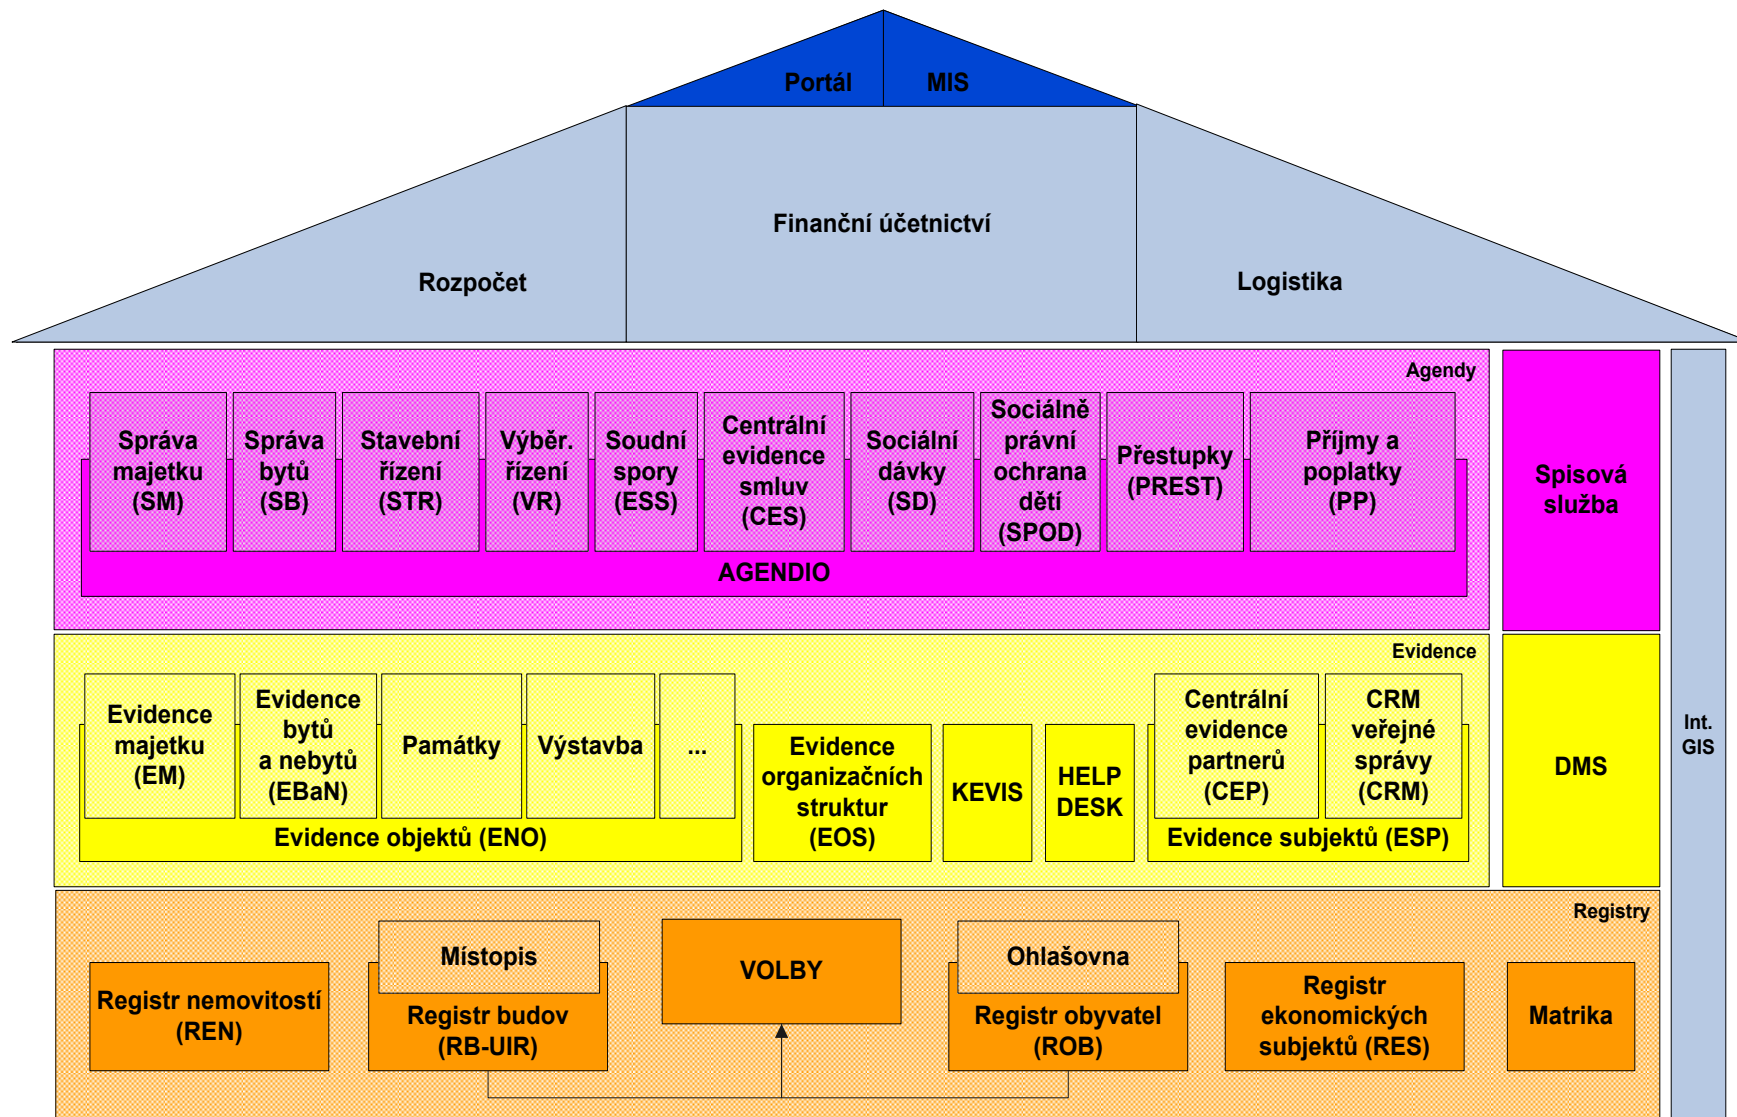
Portál MIS

Finanční účetnictví

Rozpočet

Logistika

Agendy

Správa majetku (SM)

Správa bytů (SB)

Stavební řízení (STR)

Výběr. řízení (VR)

Soudní spory (ESS)

Centrální evidence smluv (CES)

Sociální dávky (SD)

Sociálně právní ochrana dětí (SPOD)

Přestupky (PREST)

Příjmy a poplatky (PP)

AGENDIO

Spisová služba

Evidence

Evidence majetku (EM)

Evidence bytů a nebytů (EBaN)

Památky

Výstavba

...

Evidence objektů (ENO)

Evidence organizačních struktur (EOS)

KEVIS

HELP DESK

Centrální evidence partnerů (CEP)

CRM veřejné správy (CRM)

Evidence subjektů (ESP)

DMS

Int. GIS

Registry

Registr nemovitostí (REN)

Místopis

Registr budov (RB-UIR)

VOLBY

Ohlašovna

Registr obyvatel (ROB)

Registr ekonomických subjektů (RES)

Matrika